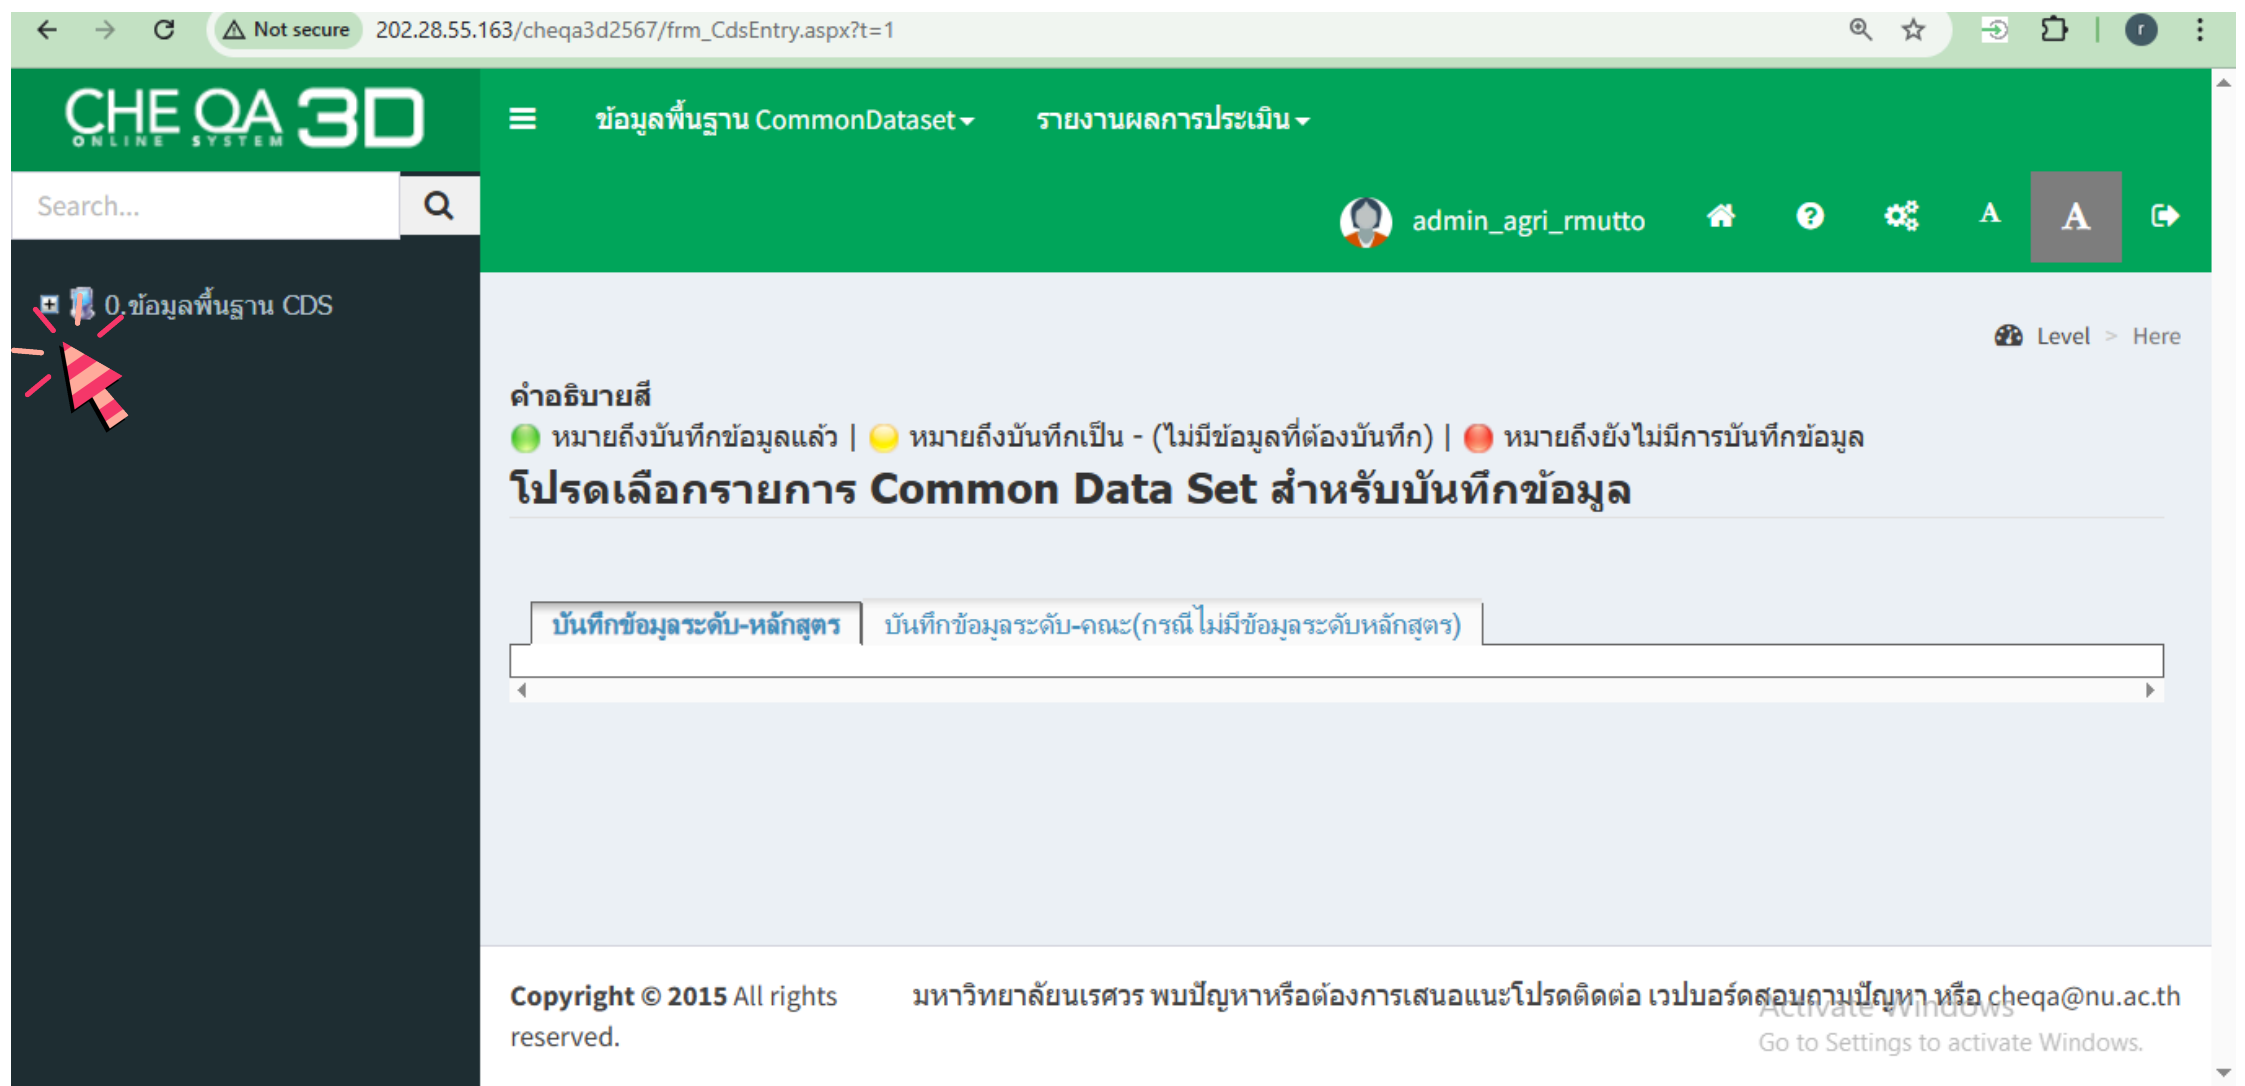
Not secure 202.28.55.163/cheqa3d2567/frm_CdsEntry.aspx?t=1

CHE QA 3D
ONLINE SYSTEM

ข้อมูลพื้นฐาน CommonDataset

รายงานผลการประเมิน

Search...

admin_agri_rmutto

A A

0.ข้อมูลพื้นฐาน CDS

Level > Here

คำอธิบายสี

หมายถึงบันทึกข้อมูลแล้ว | หมายถึงบันทึกเป็น - (ไม่มีข้อมูลที่ต้องบันทึก) | หมายถึงยังไม่มีการบันทึกข้อมูล

โปรดเลือกรายการ Common Data Set สำหรับบันทึกข้อมูล

บันทึกข้อมูลระดับ-หลักสูตร

บันทึกข้อมูลระดับ-คณะ(กรณีไม่มีข้อมูลระดับหลักสูตร)

Copyright © 2015 All rights reserved.

มหาวิทยาลัยนเรศวร พบปัญหาหรือต้องการเสนอแนะโปรดติดต่อ เวปบอร์ดสอบถามปัญหา หรือ cheqa@nu.ac.th

Activate Windows
Go to Settings to activate Windows.